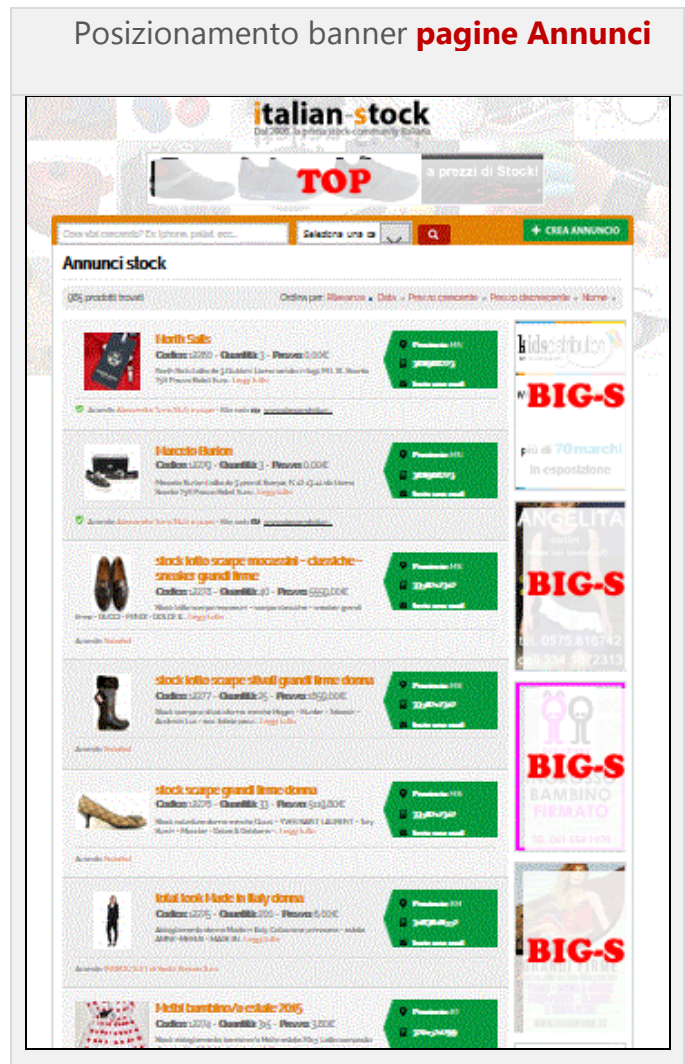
Posizionamento banner **pagine Annunci**

italian stock
Dal 2006 la prima stock community italiana

TOP
a prezzi di Stock!

Cosa stai cercando? Es: Iphone, palati, ecc... Seleziona una ca

+ CREA ANNUNCIO

Annunci stock

(05 prodotti trovati) Ordina per: Rilevanza Data Prezzo crescente Prezzo decrescente Nome

North Sails
Codice: 2280 - Quantità: 3 - Prezzo: 0,00€
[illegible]

Marcelo Burlon
Codice: 2279 - Quantità: 3 - Prezzo: 0,00€
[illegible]

stock lotto scarpe mocassini - classiche - sneaker grandi firme
Codice: 2278 - Quantità: 40 - Prezzo: 5550,00€
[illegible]

stock lotto scarpe stivali grandi firme donna
Codice: 2277 - Quantità: 25 - Prezzo: 1950,00€
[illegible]

stock scarpe grandi firme donna
Codice: 2276 - Quantità: 33 - Prezzo: 519,80€
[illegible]

total look Made in Italy donna
Codice: 2275 - Quantità: 255 - Prezzo: 6,00€
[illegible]

Abiti bambino/a estate 2015
Codice: 2274 - Quantità: 315 - Prezzo: 3,80€
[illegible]

kidsdistribution
BIG-S
più di 70 marchi in esposizione

ANGELITA
BIG-S
0575.616742
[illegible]

BIG-S
BAMBINO FIRMATO

BIG-S
GRANDI FIRME